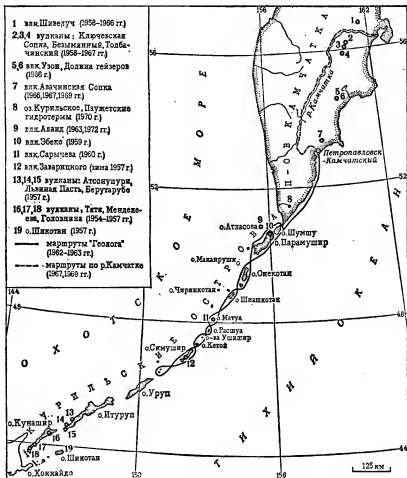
1 влк.Шивелуч (1958–1966 гг.)
2,3,4 вулканы: Ключевская Сопка, Безымянный, Толбачинский (1958–1967 гг.)
5,6 влк.Узон, Долина гейзеров (1966 г.)
7 влк.Авачинская Сопка (1966,1967,1969 гг.)
8 оз.Курильское, Паужетские гидротермы (1970 г.)
9 влк.Алаид (1963,1972 гг.)
10 влк.Эбеко (1959 г.)
11 влк.Сарычева (1960 г.)
12 влк.Заварицкого (зима 1957 г.)
13,14,15 вулканы: Атсонупури, Львиная Пасть, Берутарубе (1957 г.)
16,17,18 вулканы: Тяти, Менделеева, Головнина (1954–1957 гг.)
19 о.Шикотан (1957 г.)
маршруты "Геолога" (1962–1963 гг.)
маршруты по р.Камчатке (1967,1969 гг.)

162
56
156
3
2
4
1
5
6
р.Камчатка
КАМЧАТКА
7
Петропавловск-Камчатский
52
8
9
о.Атласова
10
о.Шумшу
о.Парамушир
о.Маканруши
о.Онекотан
о.Чиринкотан
о.Шиашкотан
МОРЕ
ОХОТСКОЕ
КУРИЛЬСКИЕ ОСТРОВА
11
о.Матуа
о.Расшуа
о.за Ушишир
о.Кетой
48
о.Симушир
12
144
о.Уруп
13
14
о.Итуруп
15
о.Кунашир
16
17
18
19
о.Шикотан
о.Хоккайдо
ТИХИЙ ОКЕАН
150
156
125 км